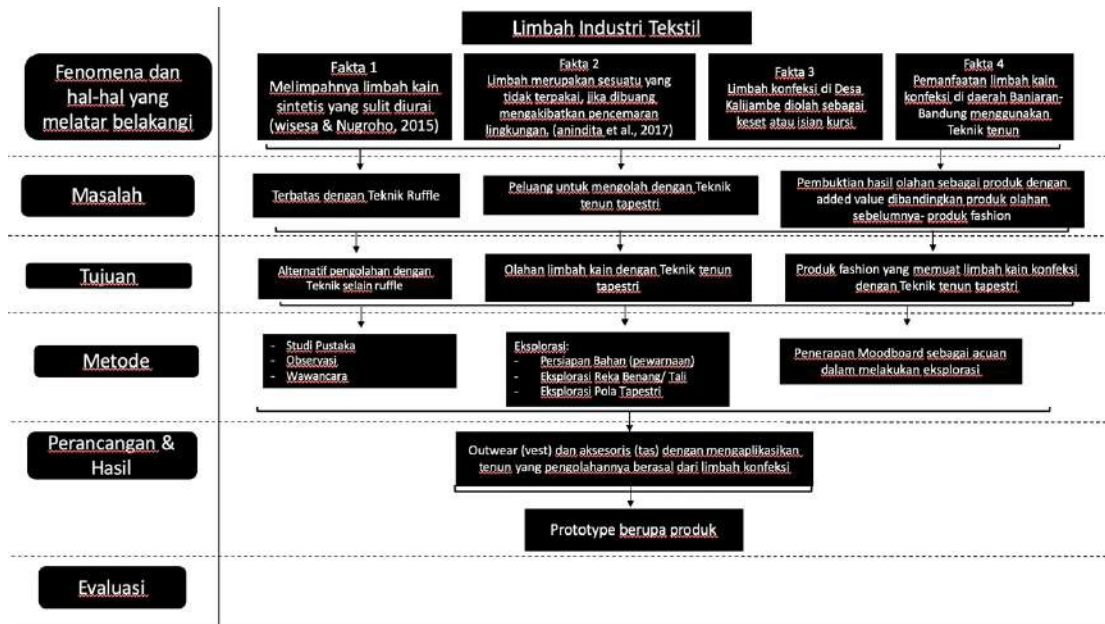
Limbah Industri Tekstil

Fenomena dan hal-hal yang melatar belakangi

Fakta 1
Melimpahnya limbah kain sintetis yang sulit diurai (wisesa & Nugroho, 2015)

Fakta 2
Limbah merupakan sesuatu yang tidak terpakai, jika dibuang mengakibatkan pencemaran lingkungan, (anindita et al., 2017)

Fakta 3
Limbah konfeksi di Desa Kalijambe diolah sebagai keset atau isian kursi

Fakta 4
Pemanfaatan limbah kain konfeksi di daerah Banjaran-Bandung menggunakan Teknik tenun

Masalah

Terbatas dengan Teknik Ruffle

Peluang untuk mengolah dengan Teknik tenun tapestri

Pembuktian hasil olahan sebagai produk dengan added value dibandingkan produk olahan sebelumnya- produk fashion

Tujuan

Alternatif pengolahan dengan Teknik selain ruffle

Olahan limbah kain dengan Teknik tenun tapestri

Produk fashion yang memuat limbah kain konfeksi dengan Teknik tenun tapestri

Metode

- Studi Pustaka
- Observasi
- Wawancara

Eksplorasi:
- Persiapan Bahan (pewarnaan)
- Eksplorasi Reka Benang/ Tali
- Eksplorasi Pola Tapestri

Penerapan Moodboard sebagai acuan dalam melakukan eksplorasi

Perancangan & Hasil

Outwear (vest) dan aksesoris (tas) dengan mengaplikasikan tenun yang pengolahannya berasal dari limbah konfeksi

Prototype berupa produk

Evaluasi